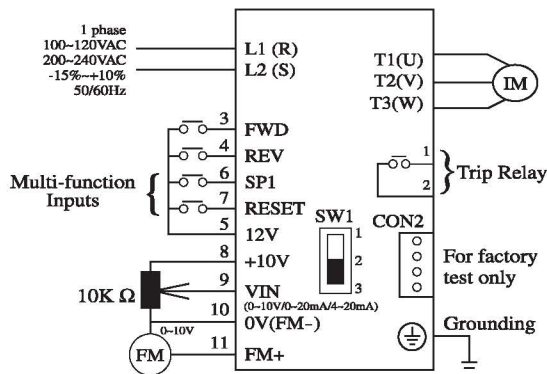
1 phase
100~120VAC
200~240VAC
-15%~+10%
50/60Hz

L1 (R)
L2 (S)

T1(U)
T2(V)
T3(W)
IM

3 FWD
4 REV
6 SP1
7 RESET
5 12V

Multi-function Inputs

1
2
Trip Relay

SW1
1
2
3

CON2
For factory test only

8 +10V
9 VIN
(0~10V/0~20mA/4~20mA)
10 0V(FM-)
11 FM+

10K Ω
0~10V
FM

Grounding